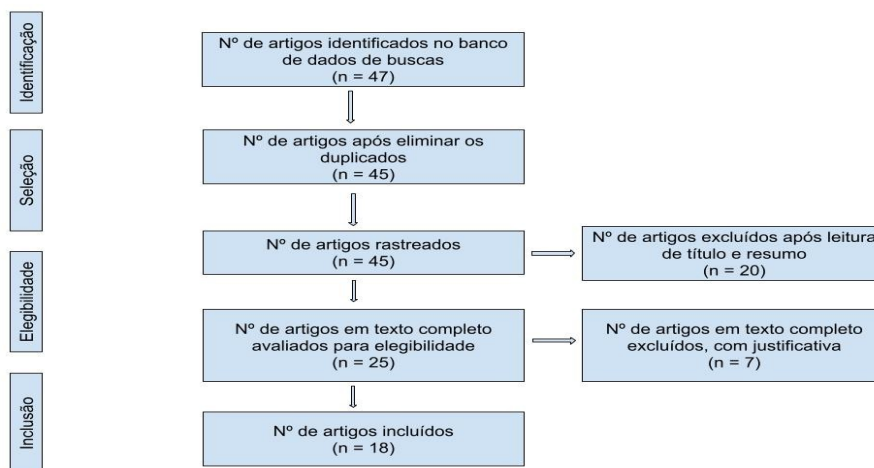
Identificação

Nº de artigos identificados no banco de dados de buscas
(n = 47)

Seleção

Nº de artigos após eliminar os duplicados
(n = 45)

Elegibilidade

Nº de artigos rastreados
(n = 45)

Nº de artigos excluídos após leitura de título e resumo
(n = 20)

Nº de artigos em texto completo avaliados para elegibilidade
(n = 25)

Nº de artigos em texto completo excluídos, com justificativa
(n = 7)

Inclusão

Nº de artigos incluídos
(n = 18)